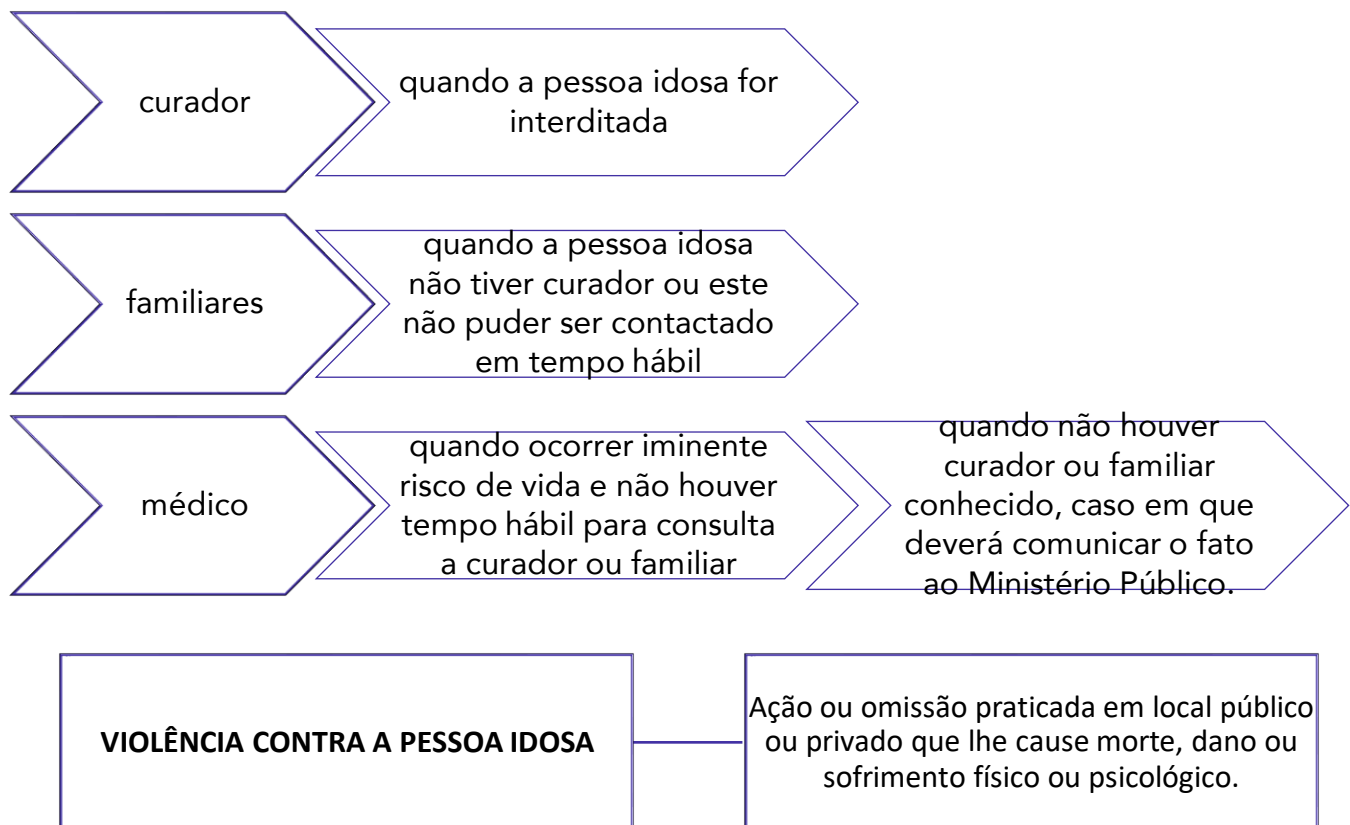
curador

quando a pessoa idosa for interditada

familiares

quando a pessoa idosa não tiver curador ou este não puder ser contactado em tempo hábil

médico

quando ocorrer iminente risco de vida e não houver tempo hábil para consulta a curador ou familiar

quando não houver curador ou familiar conhecido, caso em que deverá comunicar o fato ao Ministério Público.

VIOLÊNCIA CONTRA A PESSOA IDOSA

Ação ou omissão praticada em local público ou privado que lhe cause morte, dano ou sofrimento físico ou psicológico.